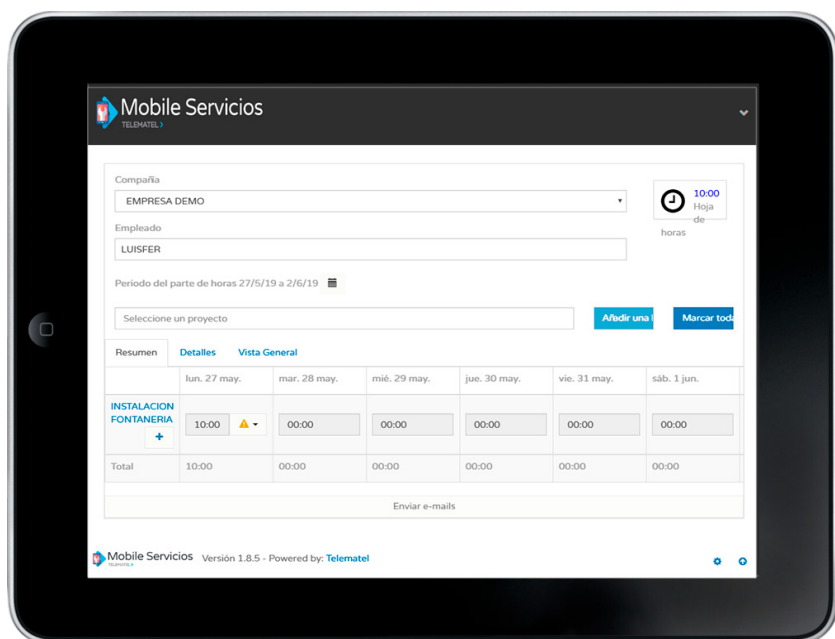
Mobile Servicios
TELEMATEL

Compañía
EMPRESA DEMO

Empleado
LUISFER

10:00
Hoja de horas

Periodo del parte de horas 27/5/19 a 2/6/19

Seleccione un proyecto

Añadir una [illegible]

Marcar toda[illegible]

Resumen Detalles Vista General

| | lun. 27 may. | mar. 28 may. | mié. 29 may. | jue. 30 may. | vie. 31 may. | sáb. 1 jun. |
|---|---|---|---|---|---|---|
| INSTALACION FONTANERIA + | 10:00 | 00:00 | 00:00 | 00:00 | 00:00 | 00:00 |
| Total | 10:00 | 00:00 | 00:00 | 00:00 | 00:00 | 00:00 |

Enviar e-mails

Mobile Servicios
TELEMATEL
Versión 1.8.5 - Powered by: Telematel